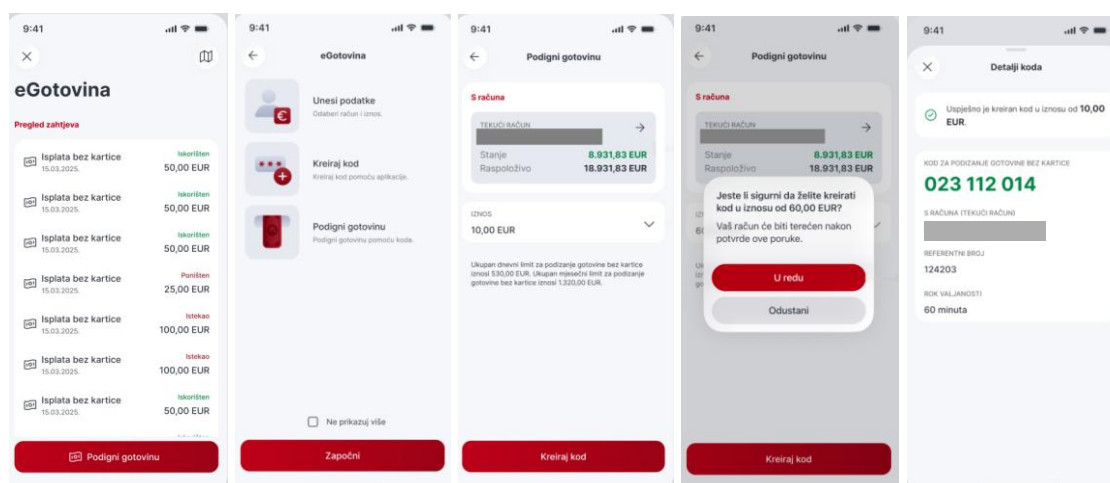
9:41

eGotovina

Pregled zahtjeva

Isplata bez kartice 15.03.2025. Iskorišten 50,00 EUR

Isplata bez kartice 15.03.2025. Iskorišten 50,00 EUR

Isplata bez kartice 15.03.2025. Iskorišten 50,00 EUR

Isplata bez kartice 15.03.2025. Poništen 25,00 EUR

Isplata bez kartice 15.03.2025. Istekao 100,00 EUR

Isplata bez kartice 15.03.2025. Istekao 100,00 EUR

Isplata bez kartice 15.03.2025. Iskorišten 50,00 EUR

Podigni gotovinu

9:41

eGotovina

Unesi podatke
Odaberi račun i iznos.

Kreiraj kod
Kreiraj kod pomoću aplikacije.

Podigni gotovinu
Podigni gotovinu pomoću koda.

Ne prikazuj više

Započni

9:41

Podigni gotovinu

S računa

TEKUĆI RAČUN

Stanje 8.931,83 EUR
Raspoloživo 18.931,83 EUR

IZNOS
10,00 EUR

Ukupan dnevni limit za podizanje gotovine bez kartice iznosi 530,00 EUR. Ukupan mjesečni limit za podizanje gotovine bez kartice iznosi 1.320,00 EUR.

Kreiraj kod

9:41

Podigni gotovinu

S računa

TEKUĆI RAČUN

Stanje 8.931,83 EUR
Raspoloživo 18.931,83 EUR

Jeste li sigurni da želite kreirati kod u iznosu od 60,00 EUR?
Vaš račun će biti terećen nakon potvrde ove poruke.

U redu

Odustani

Kreiraj kod

9:41

Detalji koda

Uspješno je kreiran kod u iznosu od 10,00 EUR.

KOD ZA PODIZANJE GOTOVINE BEZ KARTICE
023 112 014

S RAČUNA (TEKUĆI RAČUN)

REFERENTNI BROJ
124203

ROK VALJANOSTI
60 minuta